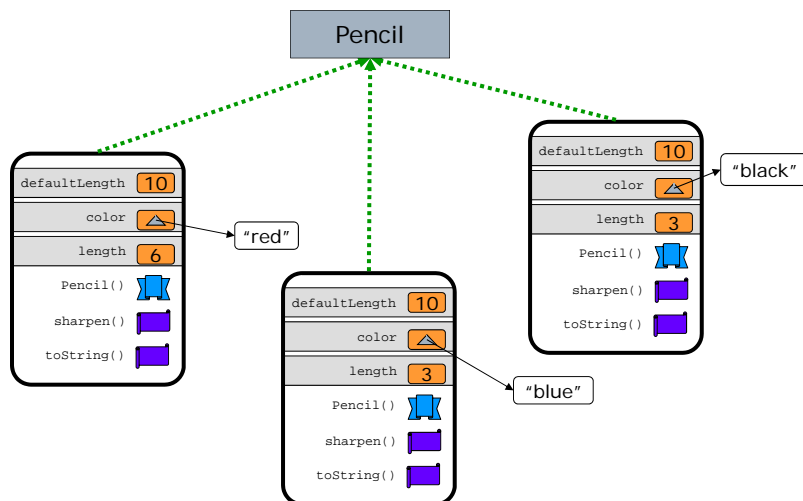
Pencil

defaultLength 10
color
length 6
Pencil()
sharpen()
toString()

"red"

defaultLength 10
color
length 3
Pencil()
sharpen()
toString()

"blue"

defaultLength 10
color
length 3
Pencil()
sharpen()
toString()

"black"